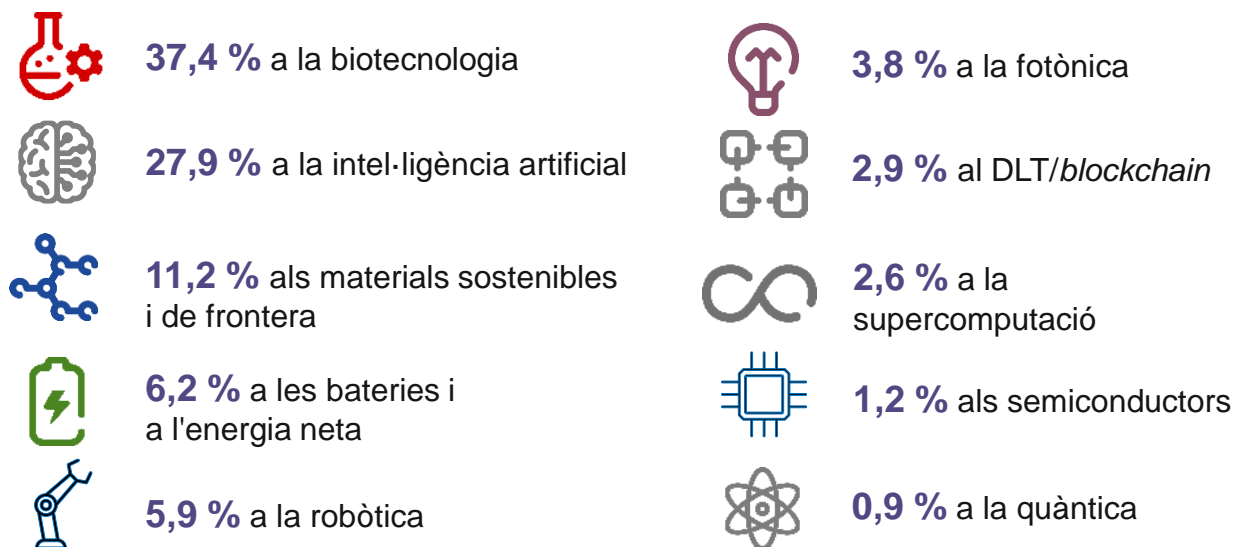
**37,4 %** a la biotecnologia

**27,9 %** a la intel·ligència artificial

**11,2 %** als materials sostenibles i de frontera

**6,2 %** a les bateries i a l'energia neta

**5,9 %** a la robòtica

**3,8 %** a la fotònica

**2,9 %** al DLT/*blockchain*

**2,6 %** a la supercomputació

**1,2 %** als semiconductors

**0,9 %** a la quàntica